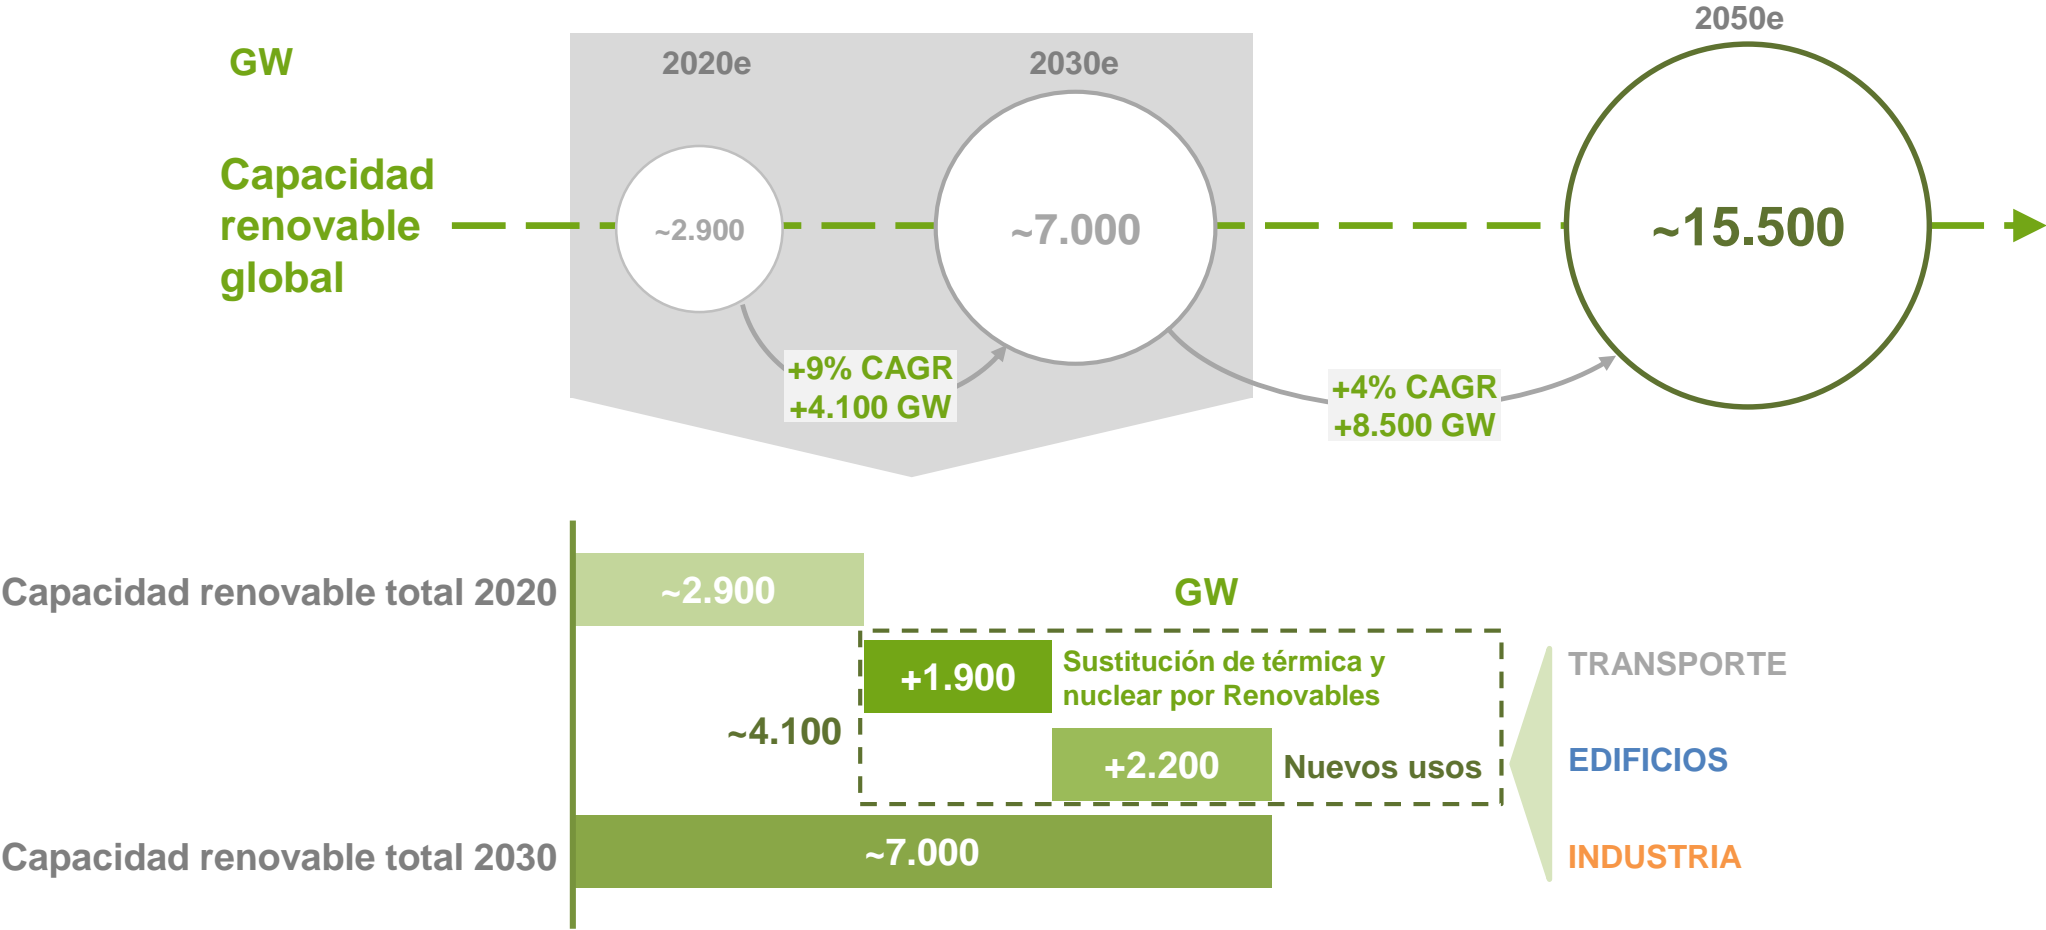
GW

Capacidad renovable global

2020e

~2.900

2030e

~7.000

2050e

~15.500

+9% CAGR
+4.100 GW

+4% CAGR
+8.500 GW

Capacidad renovable total 2020

~2.900

GW

+1.900

Sustitución de térmica y nuclear por Renovables

~4.100

+2.200

Nuevos usos

TRANSPORTE

EDIFICIOS

INDUSTRIA

Capacidad renovable total 2030

~7.000